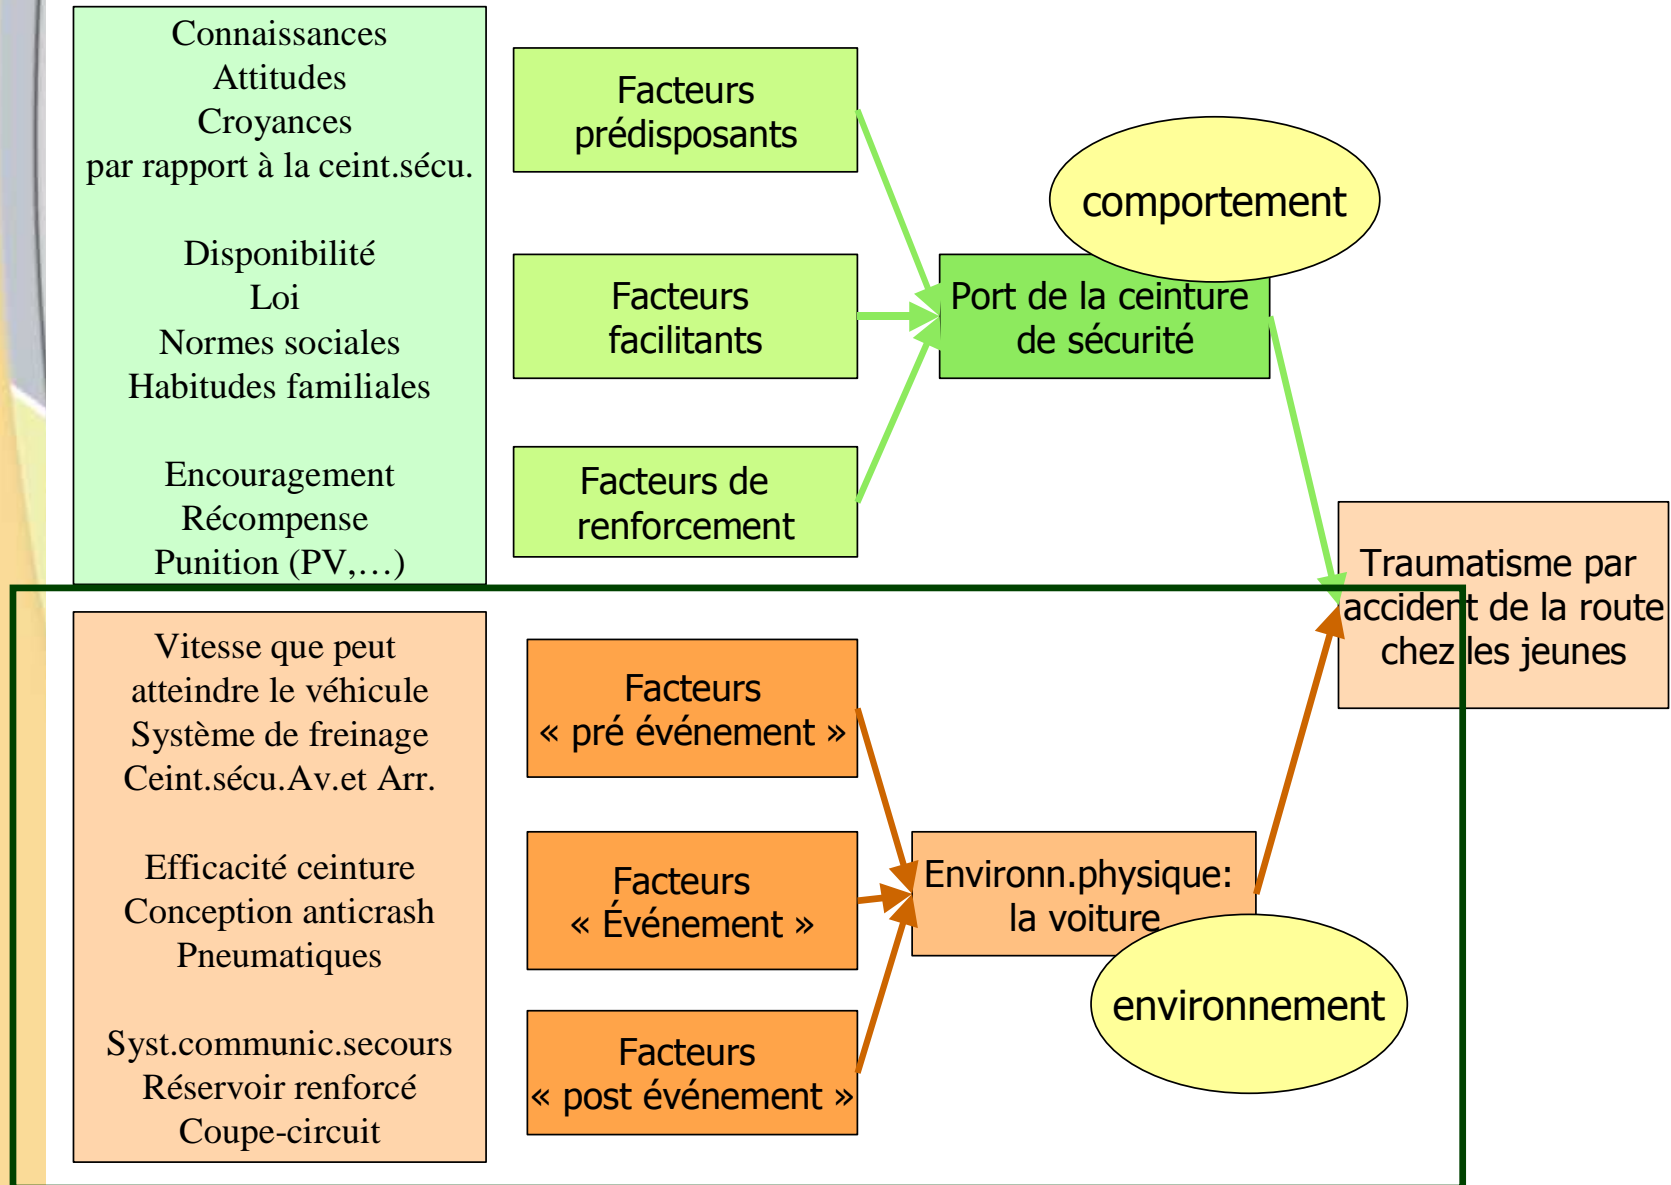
Connaissances
Attitudes
Croyances
par rapport à la ceint.sécu.

Disponibilité
Loi
Normes sociales
Habitudes familiales

Encouragement
Récompense
Punition (PV,…)

Facteurs prédisposants

Facteurs facilitants

Facteurs de renforcement

comportement

Port de la ceinture de sécurité

Traumatisme par accident de la route chez les jeunes

Vitesse que peut atteindre le véhicule
Système de freinage
Ceint.sécu.Av.et Arr.

Efficacité ceinture
Conception anticrash
Pneumatiques

Syst.communic.secours
Réservoir renforcé
Coupe-circuit

Facteurs « pré événement »

Facteurs « Événement »

Facteurs « post événement »

Environn.physique: la voiture

environnement